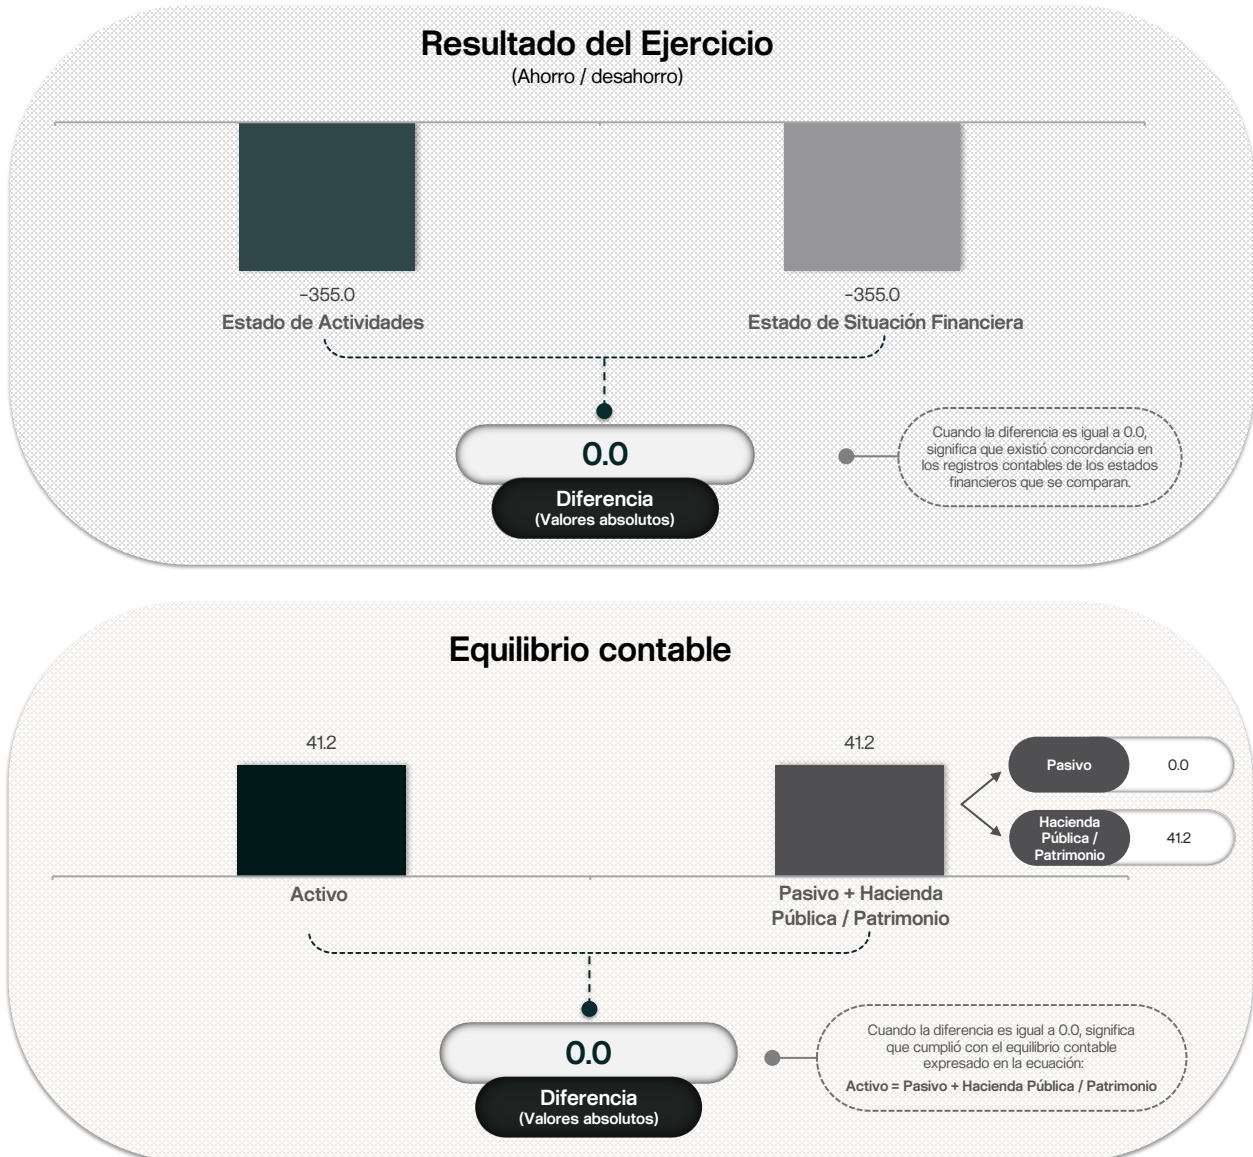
Resultado del Ejercicio
(Ahorro / desahorro)

-355.0
Estado de Actividades

-355.0
Estado de Situación Financiera

0.0
Diferencia
(Valores absolutos)

Cuando la diferencia es igual a 0.0, significa que existió concordancia en los registros contables de los estados financieros que se comparan.

Equilibrio contable

41.2
Activo

41.2
Pasivo + Hacienda Pública / Patrimonio

Pasivo 0.0
Hacienda Pública / Patrimonio 41.2

0.0
Diferencia
(Valores absolutos)

Cuando la diferencia es igual a 0.0, significa que cumplió con el equilibrio contable expresado en la ecuación:
Activo = Pasivo + Hacienda Pública / Patrimonio